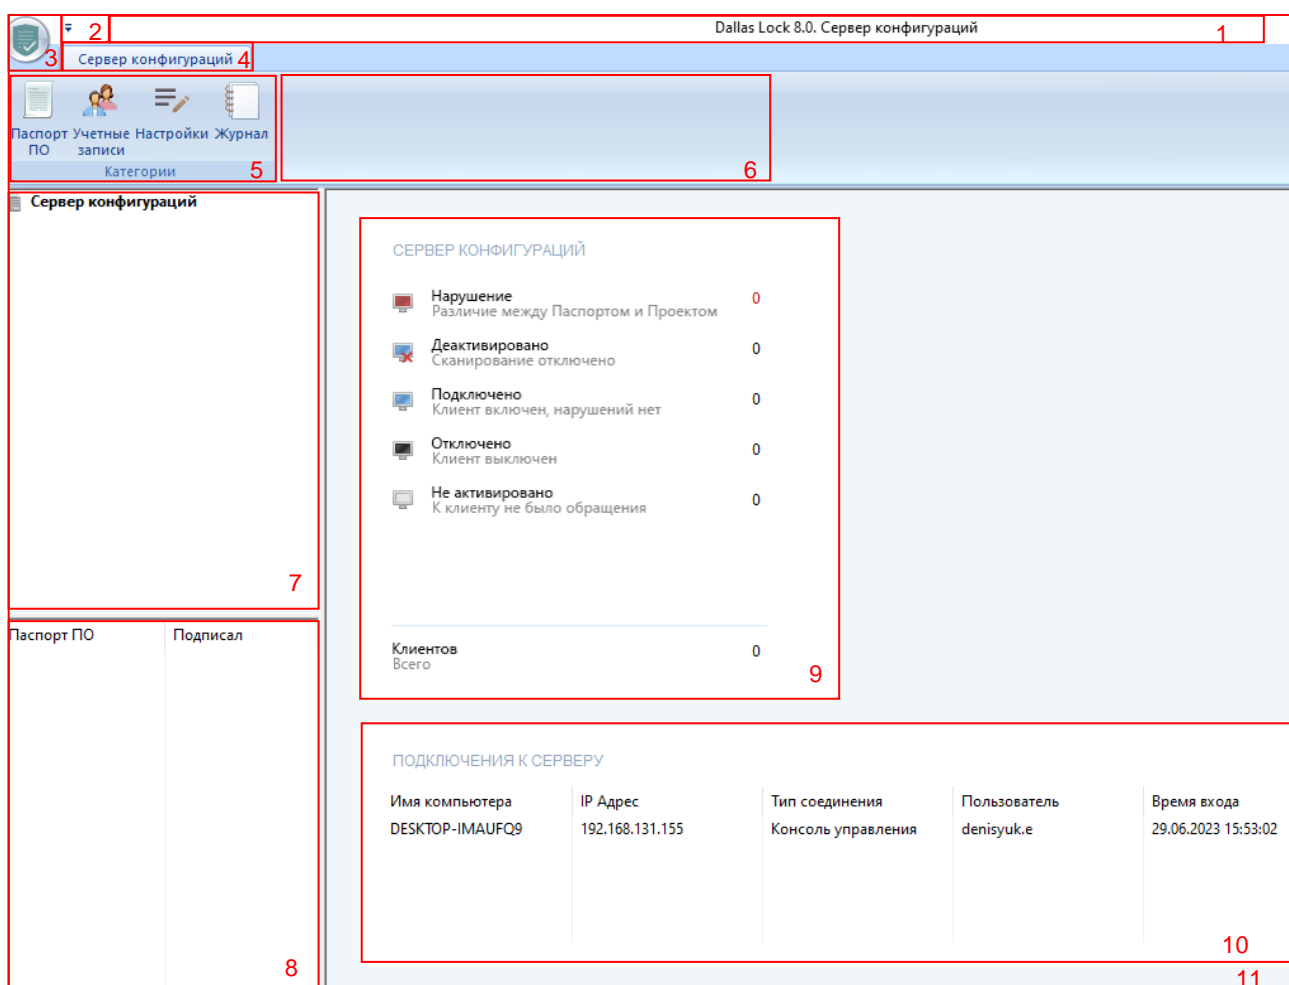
2 Dallas Lock 8.0. Сервер конфигураций 1

3 Сервер конфигураций 4

Паспорт ПО Учетные записи Настройки Журнал
Категории 5

6

Сервер конфигураций

7

| Паспорт ПО | Подписал |
|---|---|

8

СЕРВЕР КОНФИГУРАЦИЙ

Нарушение
Различие между Паспортом и Проектом 0

Деактивировано
Сканирование отключено 0

Подключено
Клиент включен, нарушений нет 0

Отключено
Клиент выключен 0

Не активировано
К клиенту не было обращения 0

Клиентов
Всего 0

9

ПОДКЛЮЧЕНИЯ К СЕРВЕРУ

| Имя компьютера | IP Адрес | Тип соединения | Пользователь | Время входа |
|---|---|---|---|---|
| DESKTOP-IMAUFQ9 | 192.168.131.155 | Консоль управления | denisyuk.e | 29.06.2023 15:53:02 |

10

11